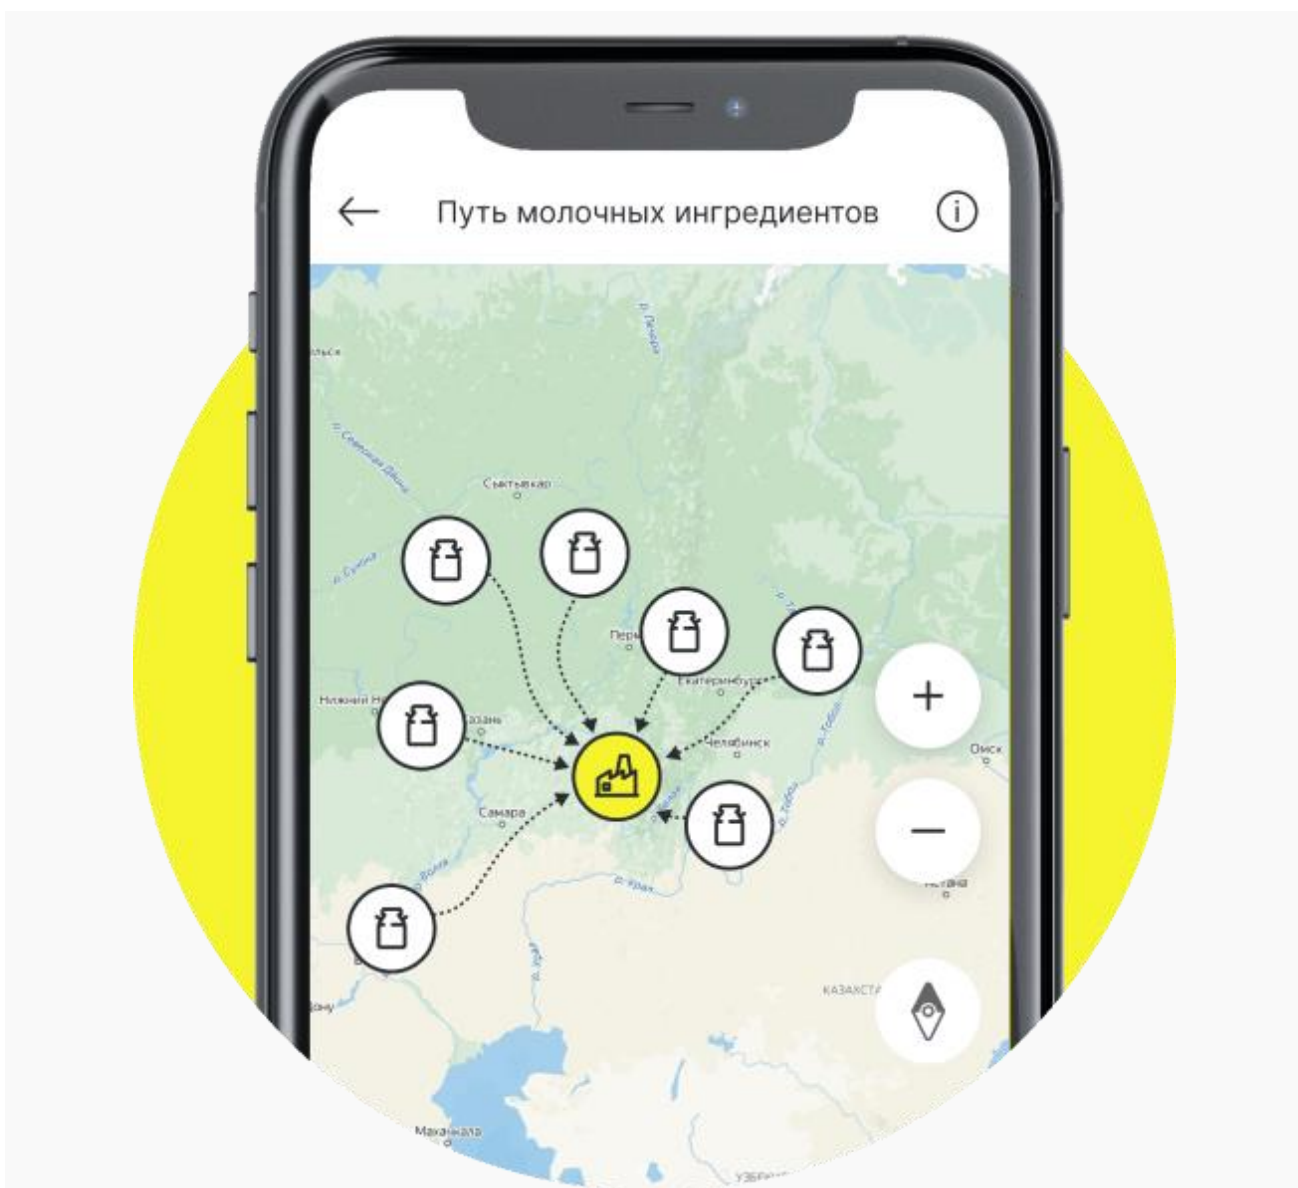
Путь молочных ингредиентов

ольск
р. Печора
р. Северная Двина
Сыктывкар
р. Сухона
Пермь
Екатеринбург
Нижний Н
Казань
Челябинск
Омск
р. Тобол
Самара
р. Волга
р. Урал
Астана
КАЗАХСТА
Махачкала
УЗБЕК
+
−